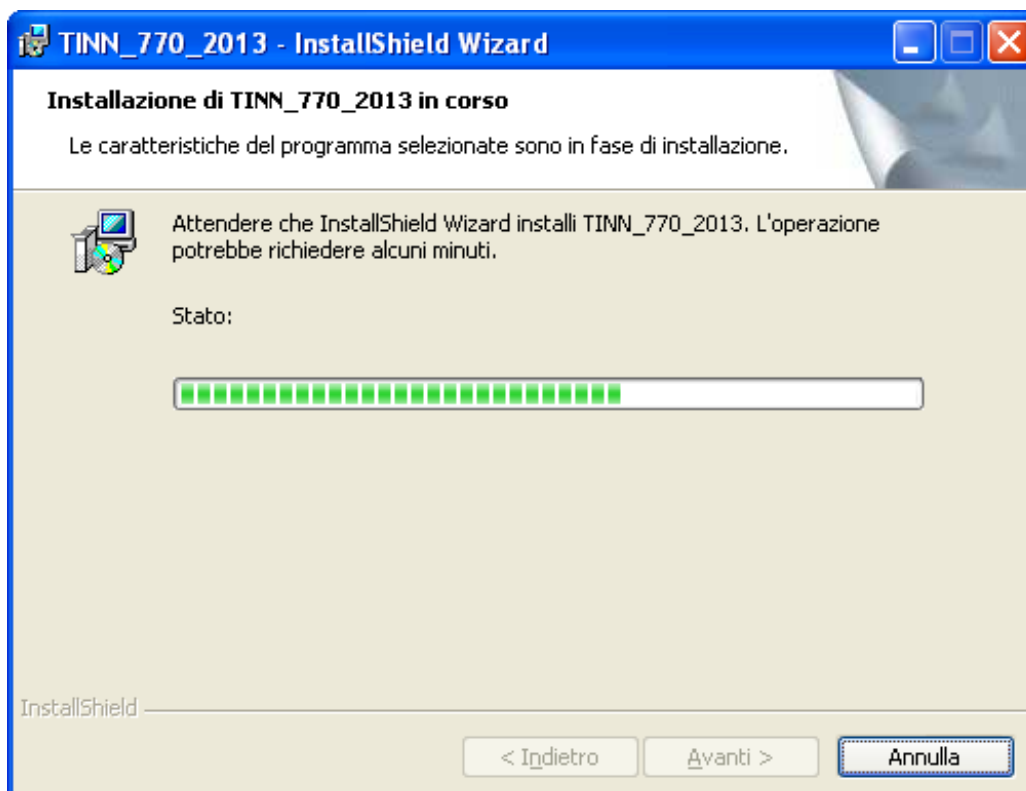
TINN_770_2013 - InstallShield Wizard

Installazione di TINN_770_2013 in corso

Le caratteristiche del programma selezionate sono in fase di installazione.

Attendere che InstallShield Wizard installi TINN_770_2013. L'operazione potrebbe richiedere alcuni minuti.

Stato:

InstallShield

< Indietro

Avanti >

Annulla